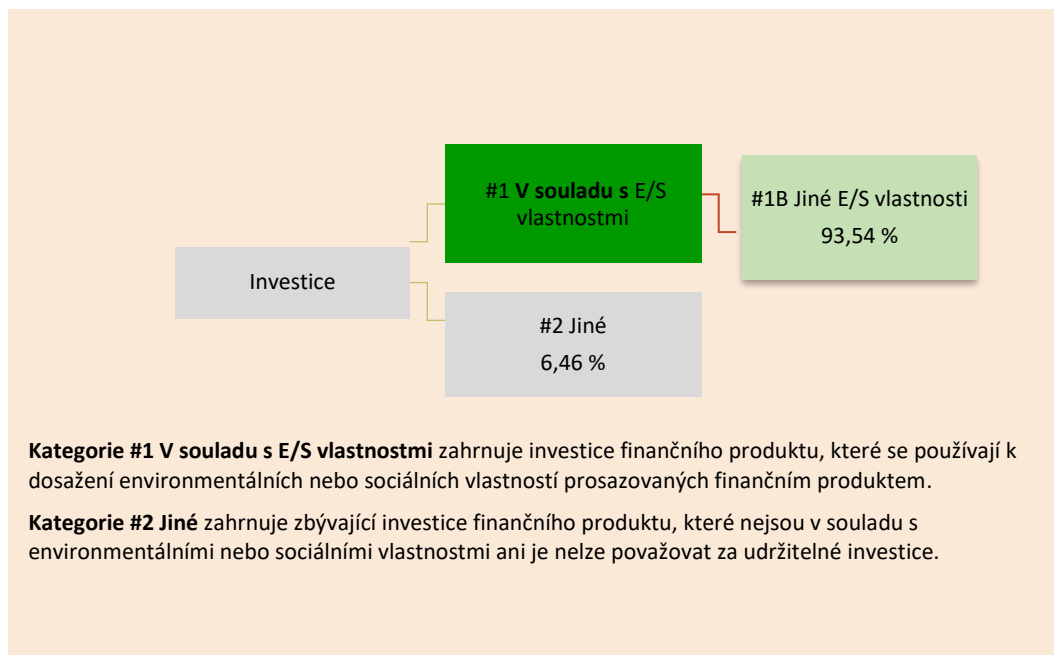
Investice

#1 **V souladu s** E/S vlastnostmi

#1B Jiné E/S vlastnosti
93,54 %

#2 Jiné
6,46 %

**Kategorie #1 V souladu s E/S vlastnostmi** zahrnuje investice finančního produktu, které se používají k dosažení environmentálních nebo sociálních vlastností prosazovaných finančním produktem.

**Kategorie #2 Jiné** zahrnuje zbývající investice finančního produktu, které nejsou v souladu s environmentálními nebo sociálními vlastnostmi ani je nelze považovat za udržitelné investice.